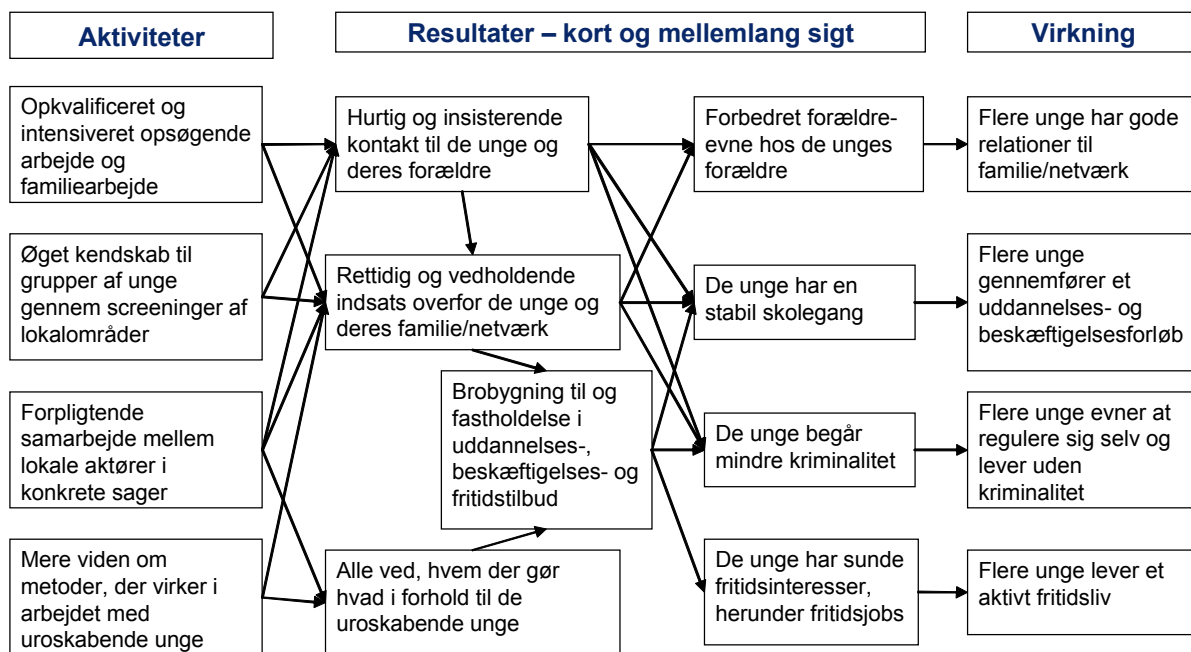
Aktiviteter

Resultater – kort og mellemlang sigt

Virkning

Opkvalificeret og intensiveret opsøgende arbejde og familiearbejde

Øget kendskab til grupper af unge gennem screeninger af lokalområder

Forpligtende samarbejde mellem lokale aktører i konkrete sager

Mere viden om metoder, der virker i arbejdet med uroskabende unge

Hurtig og insisterende kontakt til de unge og deres forældre

Rettidig og vedholdende indsats overfor de unge og deres familie/netværk

Brobygning til og fastholdelse i uddannelses-, beskæftigelses- og fritidstilbud

Alle ved, hvem der gør hvad i forhold til de uroskabende unge

Forbedret forældreevne hos de unges forældre

De unge har en stabil skolegang

De unge begår mindre kriminalitet

De unge har sunde fritidsinteresser, herunder fritidsjobs

Flere unge har gode relationer til familie/netværk

Flere unge gennemfører et uddannelses- og beskæftigelsesforløb

Flere unge evner at regulere sig selv og lever uden kriminalitet

Flere unge lever et aktivt fritidsliv